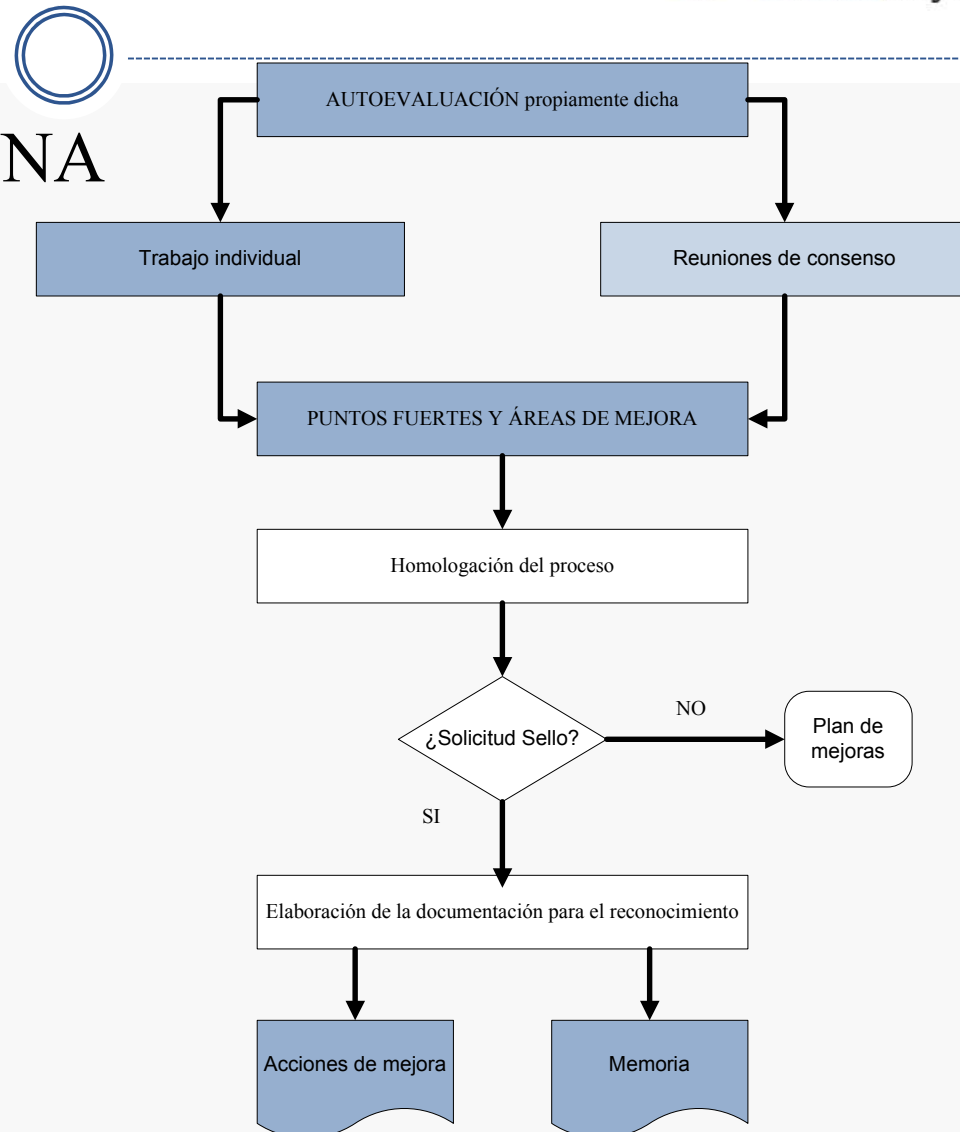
NA

AUTOEVALUACIÓN propiamente dicha

Trabajo individual

Reuniones de consenso

PUNTOS FUERTES Y ÁREAS DE MEJORA

Homologación del proceso

¿Solicitud Sello?

NO

Plan de mejoras

SI

Elaboración de la documentación para el reconocimiento

Acciones de mejora

Memoria